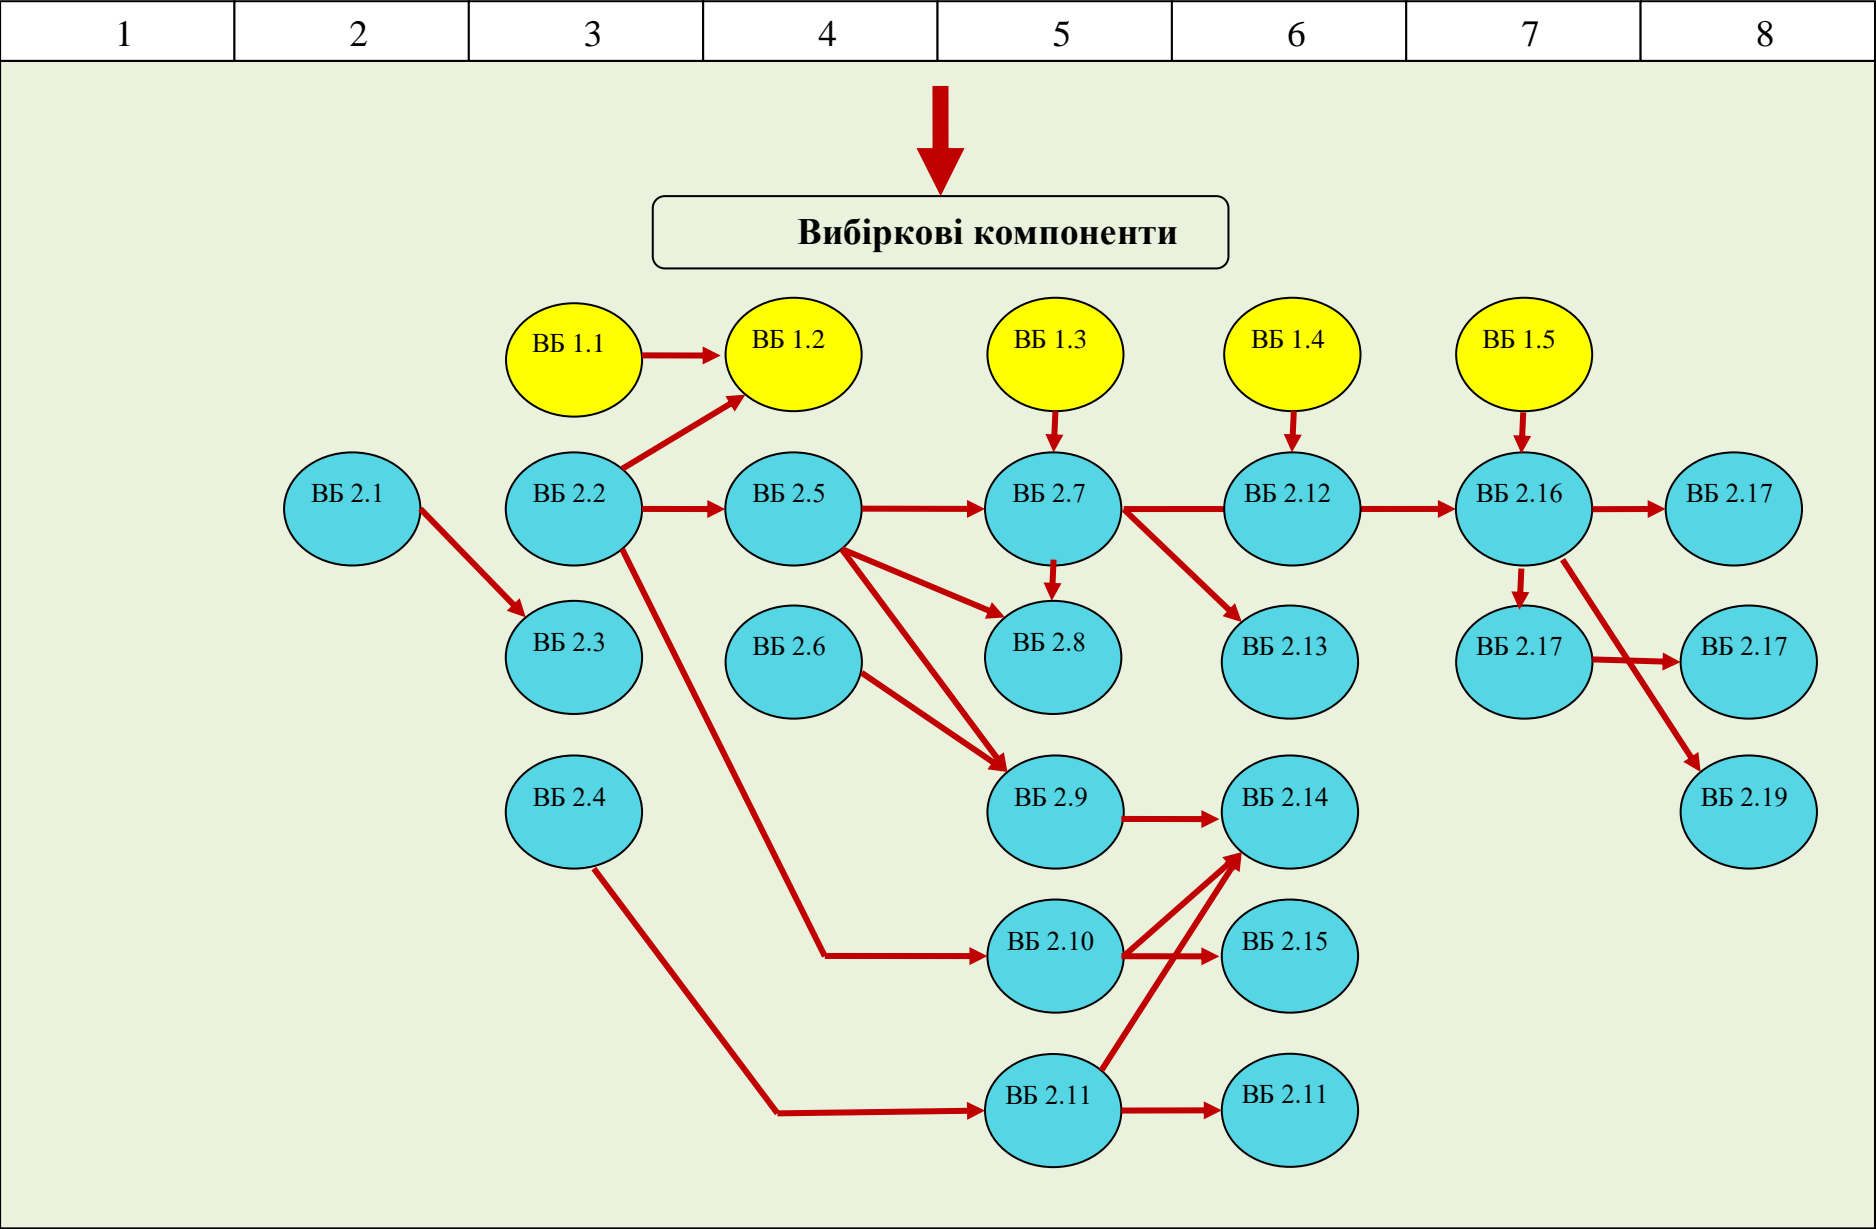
| 1 | 2 | 3 | 4 | 5 | 6 | 7 | 8 |
|---|---|---|---|---|---|---|---|

Вибіркові компоненти

ВБ 1.1
ВБ 1.2
ВБ 1.3
ВБ 1.4
ВБ 1.5
ВБ 2.1
ВБ 2.2
ВБ 2.5
ВБ 2.7
ВБ 2.12
ВБ 2.16
ВБ 2.17
ВБ 2.3
ВБ 2.6
ВБ 2.8
ВБ 2.13
ВБ 2.17
ВБ 2.17
ВБ 2.4
ВБ 2.9
ВБ 2.14
ВБ 2.19
ВБ 2.10
ВБ 2.15
ВБ 2.11
ВБ 2.11